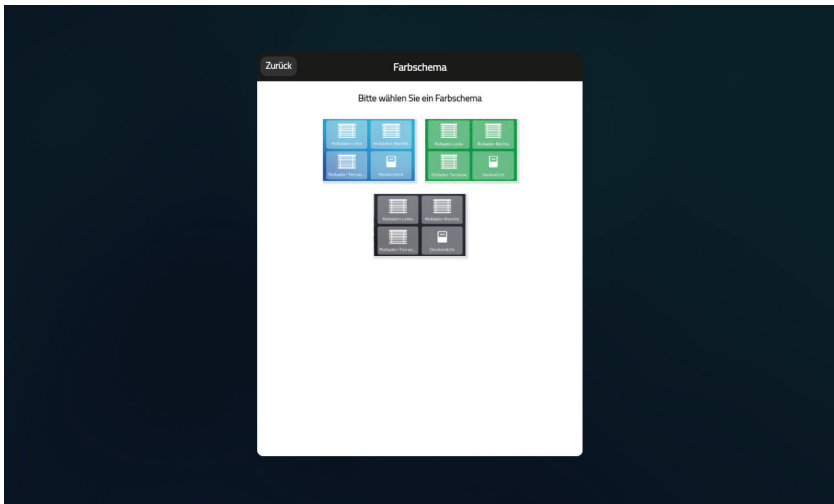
Zurück

Farbschema

Bitte wählen Sie ein Farbschema

Rolladen Links
Rolladen Rechts
Rolladen Terrass...
Deckenlicht

Rolladen Links
Rolladen Rechts
Rolladen Terrass...
Deckenlicht

Rolladen Links
Rolladen Rechts
Rolladen Terrass...
Deckenlicht